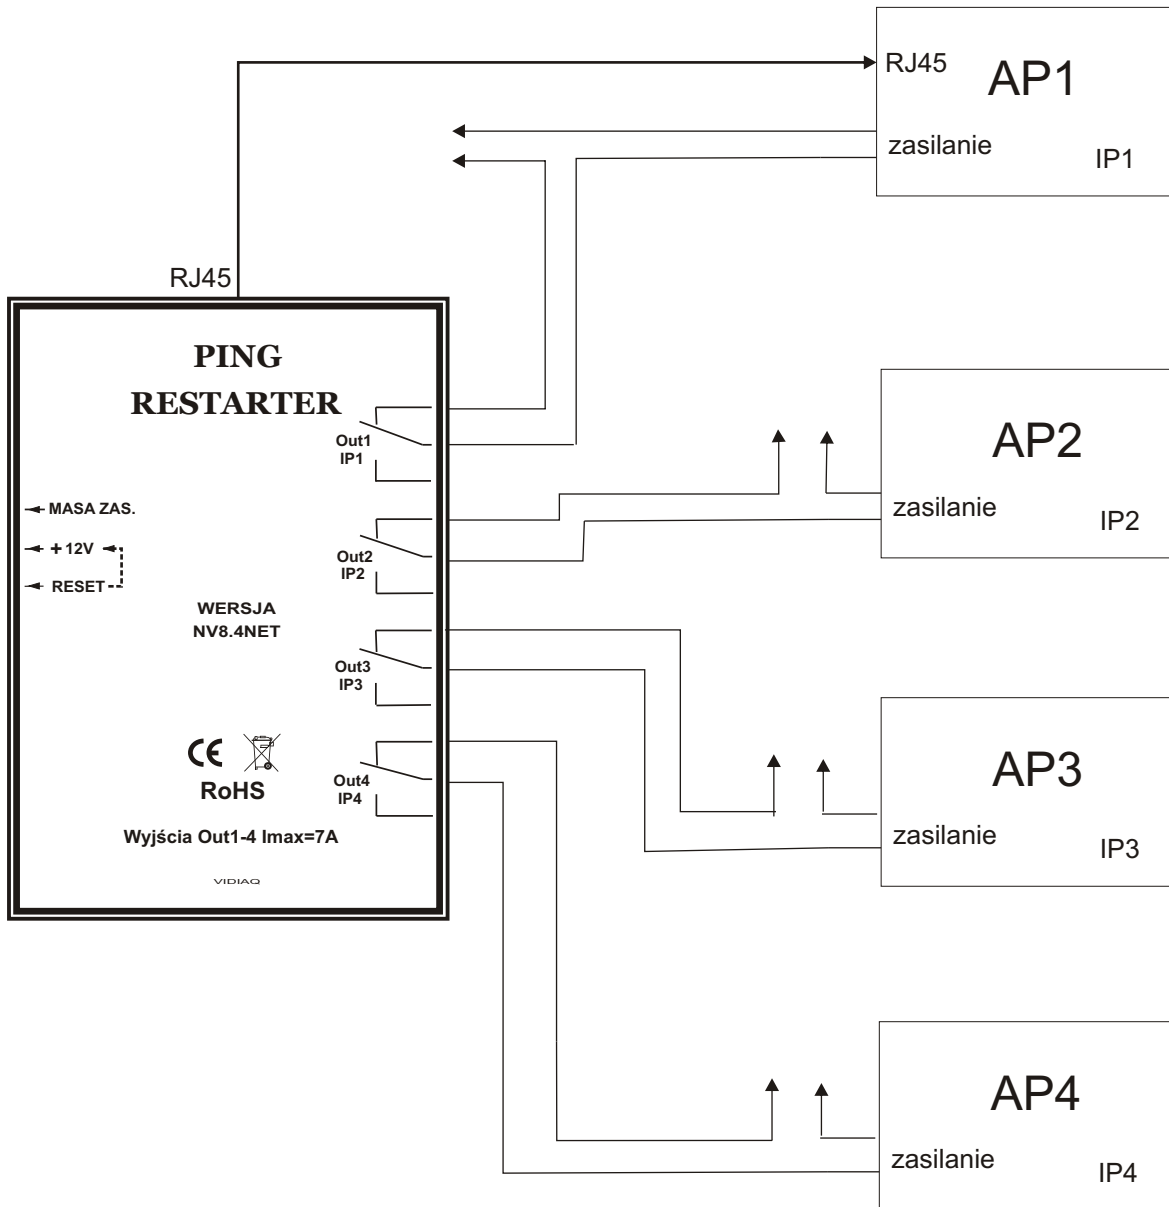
RJ45
AP1
zasilanie
IP1

RJ45

PING
RESTARTER

Out1
IP1

Out2
IP2

Out3
IP3

Out4
IP4

MASA ZAS.
+12V
RESET

WERSJA
NV8.4NET

CE
RoHS

Wyjścia Out1-4 Imax=7A

VIDIAQ

AP2
zasilanie
IP2

AP3
zasilanie
IP3

AP4
zasilanie
IP4